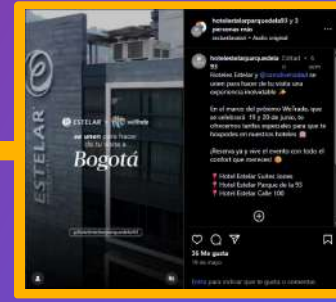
ESTELAR

ESTELAR wellfeds

se unen para hacer de tu visita a

Bogotá

@hotelesestelarparquedela93

hotelestelarparquedela93 y 2 personas más
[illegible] • Audio original

hotelestelarparquedela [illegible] 93
Hoteles Estelar y @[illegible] se unen para hacer de tu visita una experiencia inolvidable

En el marco del próximo Wellrada, que se celebrará 19 y 20 de junio, te ofrecemos tarifas especiales para que te hospedes en nuestros hoteles

¡Reserva ya y vive el evento con todo el confort que mereces!

Hotel Estelar Suites Jones
Hotel Estelar Parque de la 93
Hotel Estelar Calle 100

26 Me gusta
15 de mayo

Inicia sesión para indicar que te gusta o comentar.